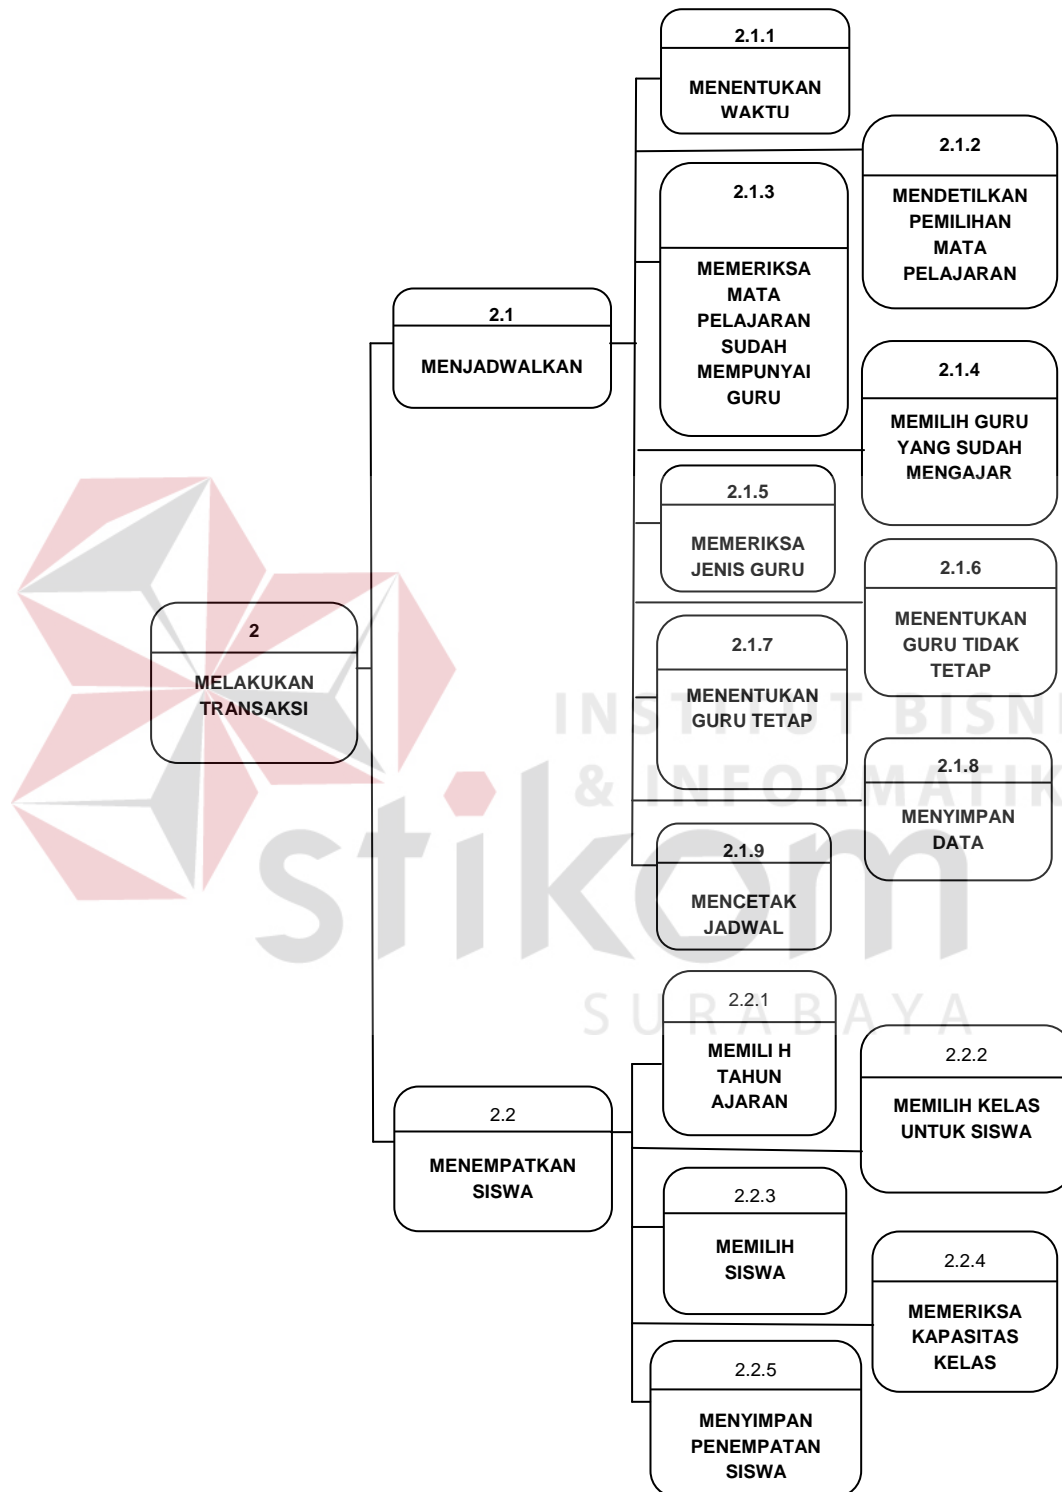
2.1.1
MENENTUKAN WAKTU

2.1.2
MENDETILKAN PEMILIHAN MATA PELAJARAN

2.1.3
MEMERIKSA MATA PELAJARAN SUDAH MEMPUNYAI GURU

2.1
MENJADWALKAN

2.1.4
MEMILIH GURU YANG SUDAH MENGAJAR

2.1.5
MEMERIKSA JENIS GURU

2.1.6
MENENTUKAN GURU TIDAK TETAP

2
MELAKUKAN TRANSAKSI

2.1.7
MENENTUKAN GURU TETAP

INSTITUT BISNIS & INFORMATIKA

2.1.8
MENYIMPAN DATA

stikom

2.1.9
MENCETAK JADWAL

SURABAYA

2.2.1
MEMILI H TAHUN AJARAN

2.2.2
MEMILIH KELAS UNTUK SISWA

2.2
MENEMPATKAN SISWA

2.2.3
MEMILIH SISWA

2.2.4
MEMERIKSA KAPASITAS KELAS

2.2.5
MENYIMPAN PENEMPATAN SISWA